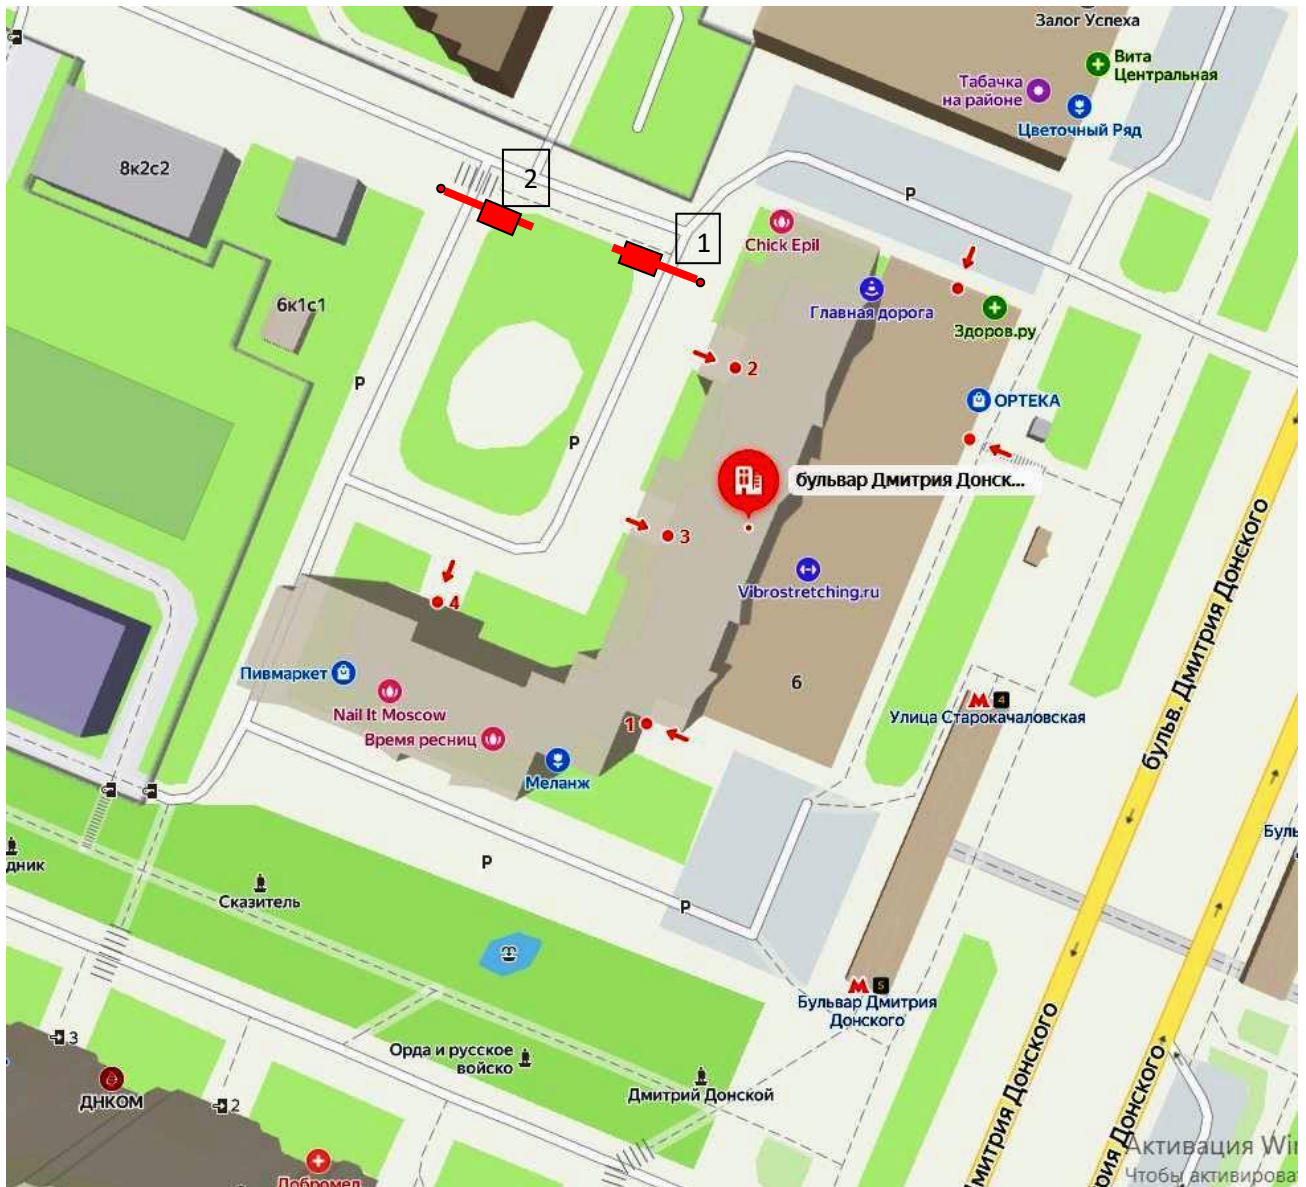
Залог Успеха
Вита Центральная
Табачка на районе
Цветочный Ряд
8к2с2
2
1
P
Chick Epil
Главная дорога
Здоров.ру
6к1с1
P
2
P
ОРТЕКА
бульвар Дмитрия Донск...
3
4
Vibrostretching.ru
бульв. Дмитрия Донского
Пивмаркет
Nail It Moscow
Время ресниц
6
Улица Старокачаловская
4
1
Меланж
дник
P
Бул
Сказитель
P
5
Бульвар Дмитрия Донского
3
Орда и русское войско
ДНКОМ
2
Дмитрий Донской
Дмитрия Донского
ря Донского
Добромед
Активация Wi
Чтобы активирова